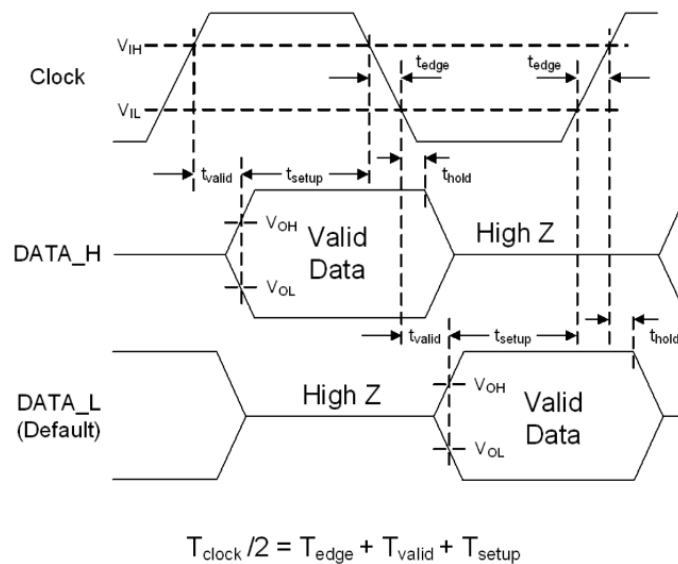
Clock

$V_{IH}$

$V_{IL}$

$t_{edge}$

$t_{edge}$

$t_{valid}$

$t_{setup}$

$t_{hold}$

DATA_H

$V_{OH}$

Valid Data

$V_{OL}$

High Z

$t_{valid}$

$t_{setup}$

$t_{hold}$

DATA_L (Default)

High Z

$V_{OH}$

Valid Data

$V_{OL}$

$T_{clock}/2 = T_{edge} + T_{valid} + T_{setup}$